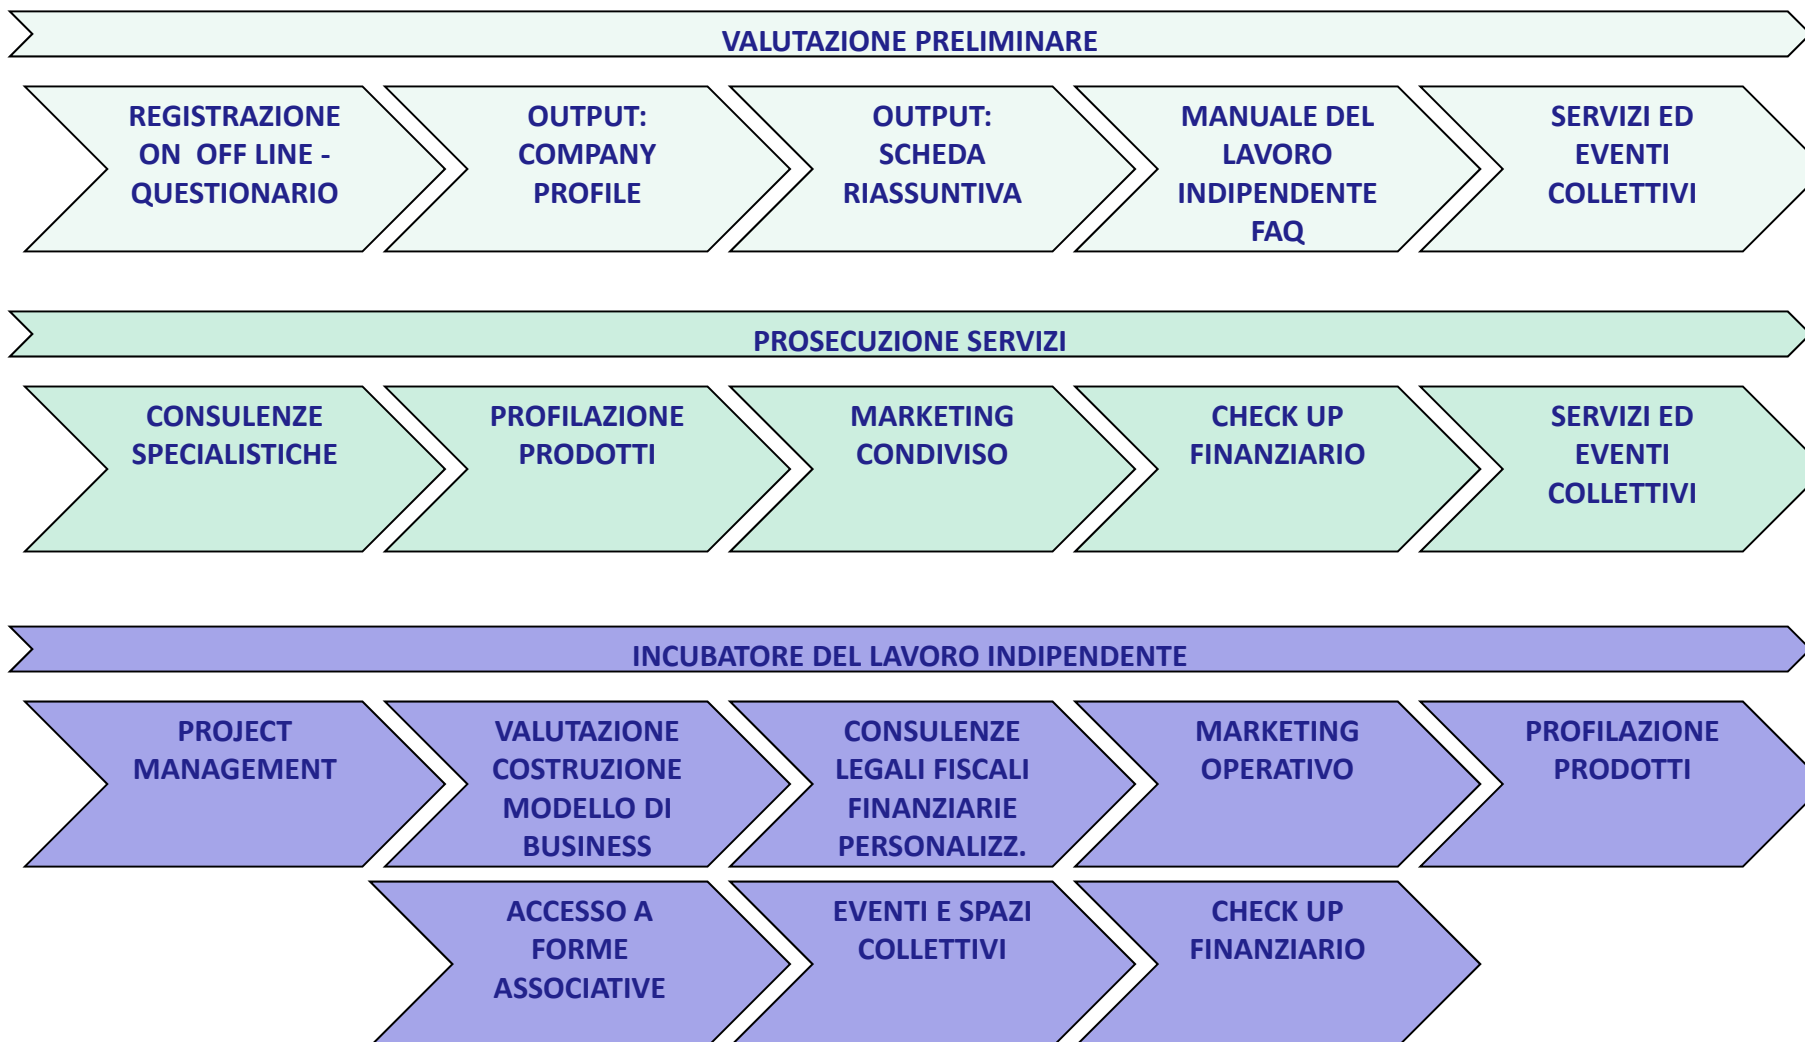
VALUTAZIONE PRELIMINARE

REGISTRAZIONE ON OFF LINE - QUESTIONARIO

OUTPUT: COMPANY PROFILE

OUTPUT: SCHEDA RIASSUNTIVA

MANUALE DEL LAVORO INDIPENDENTE FAQ

SERVIZI ED EVENTI COLLETTIVI

PROSECUZIONE SERVIZI

CONSULENZE SPECIALISTICHE

PROFILAZIONE PRODOTTI

MARKETING CONDIVISO

CHECK UP FINANZIARIO

SERVIZI ED EVENTI COLLETTIVI

INCUBATORE DEL LAVORO INDIPENDENTE

PROJECT MANAGEMENT

VALUTAZIONE COSTRUZIONE MODELLO DI BUSINESS

CONSULENZE LEGALI FISCALI FINANZIARIE PERSONALIZZ.

MARKETING OPERATIVO

PROFILAZIONE PRODOTTI

ACCESSO A FORME ASSOCIATIVE

EVENTI E SPAZI COLLETTIVI

CHECK UP FINANZIARIO